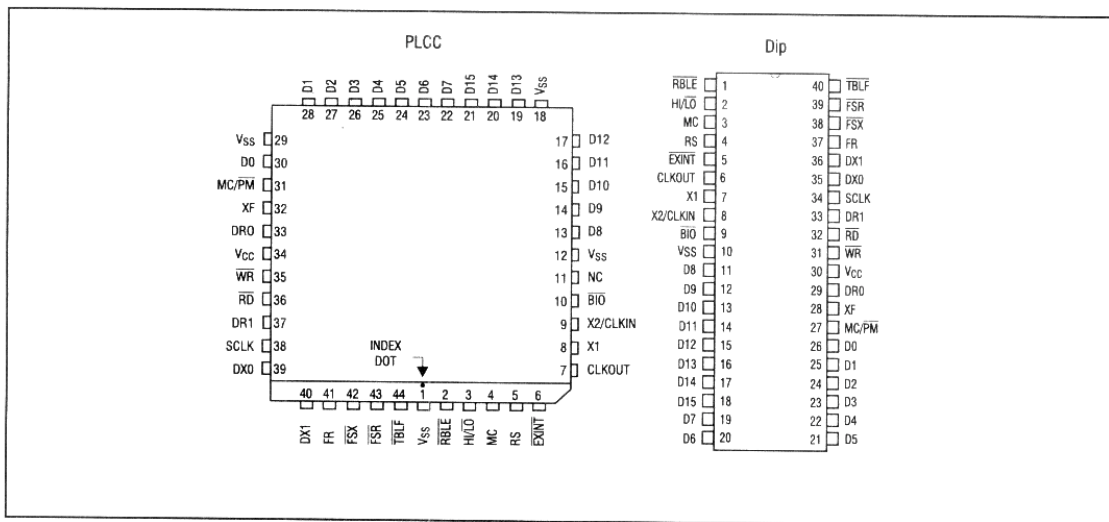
PLCC

D1 D2 D3 D4 D5 D6 D7 D15 D14 D13 $V_{SS}$
28 27 26 25 24 23 22 21 20 19 18

$V_{SS}$ 29
D0 30
MC/$\overline{PM}$ 31
XF 32
DR0 33
$V_{CC}$ 34
$\overline{WR}$ 35
$\overline{RD}$ 36
DR1 37
SCLK 38
DX0 39

17 D12
16 D11
15 D10
14 D9
13 D8
12 $V_{SS}$
11 NC
10 $\overline{BIO}$
9 X2/CLKIN
8 X1
7 CLKOUT

INDEX DOT

40 41 42 43 44 1 2 3 4 5 6
DX1 FR $\overline{FSX}$ $\overline{FSR}$ $\overline{TBLF}$ $V_{SS}$ $\overline{RBLE}$ HI/$\overline{LO}$ MC RS $\overline{EXINT}$

Dip

| | | | |
|---|---|---|---|
| $\overline{RBLE}$ | 1 | 40 | $\overline{TBLF}$ |
| HI/$\overline{LO}$ | 2 | 39 | $\overline{FSR}$ |
| MC | 3 | 38 | $\overline{FSX}$ |
| RS | 4 | 37 | FR |
| $\overline{EXINT}$ | 5 | 36 | DX1 |
| CLKOUT | 6 | 35 | DX0 |
| X1 | 7 | 34 | SCLK |
| X2/CLKIN | 8 | 33 | DR1 |
| $\overline{BIO}$ | 9 | 32 | $\overline{RD}$ |
| VSS | 10 | 31 | $\overline{WR}$ |
| D8 | 11 | 30 | $V_{CC}$ |
| D9 | 12 | 29 | DR0 |
| D10 | 13 | 28 | XF |
| D11 | 14 | 27 | MC/$\overline{PM}$ |
| D12 | 15 | 26 | D0 |
| D13 | 16 | 25 | D1 |
| D14 | 17 | 24 | D2 |
| D15 | 18 | 23 | D3 |
| D7 | 19 | 22 | D4 |
| D6 | 20 | 21 | D5 |